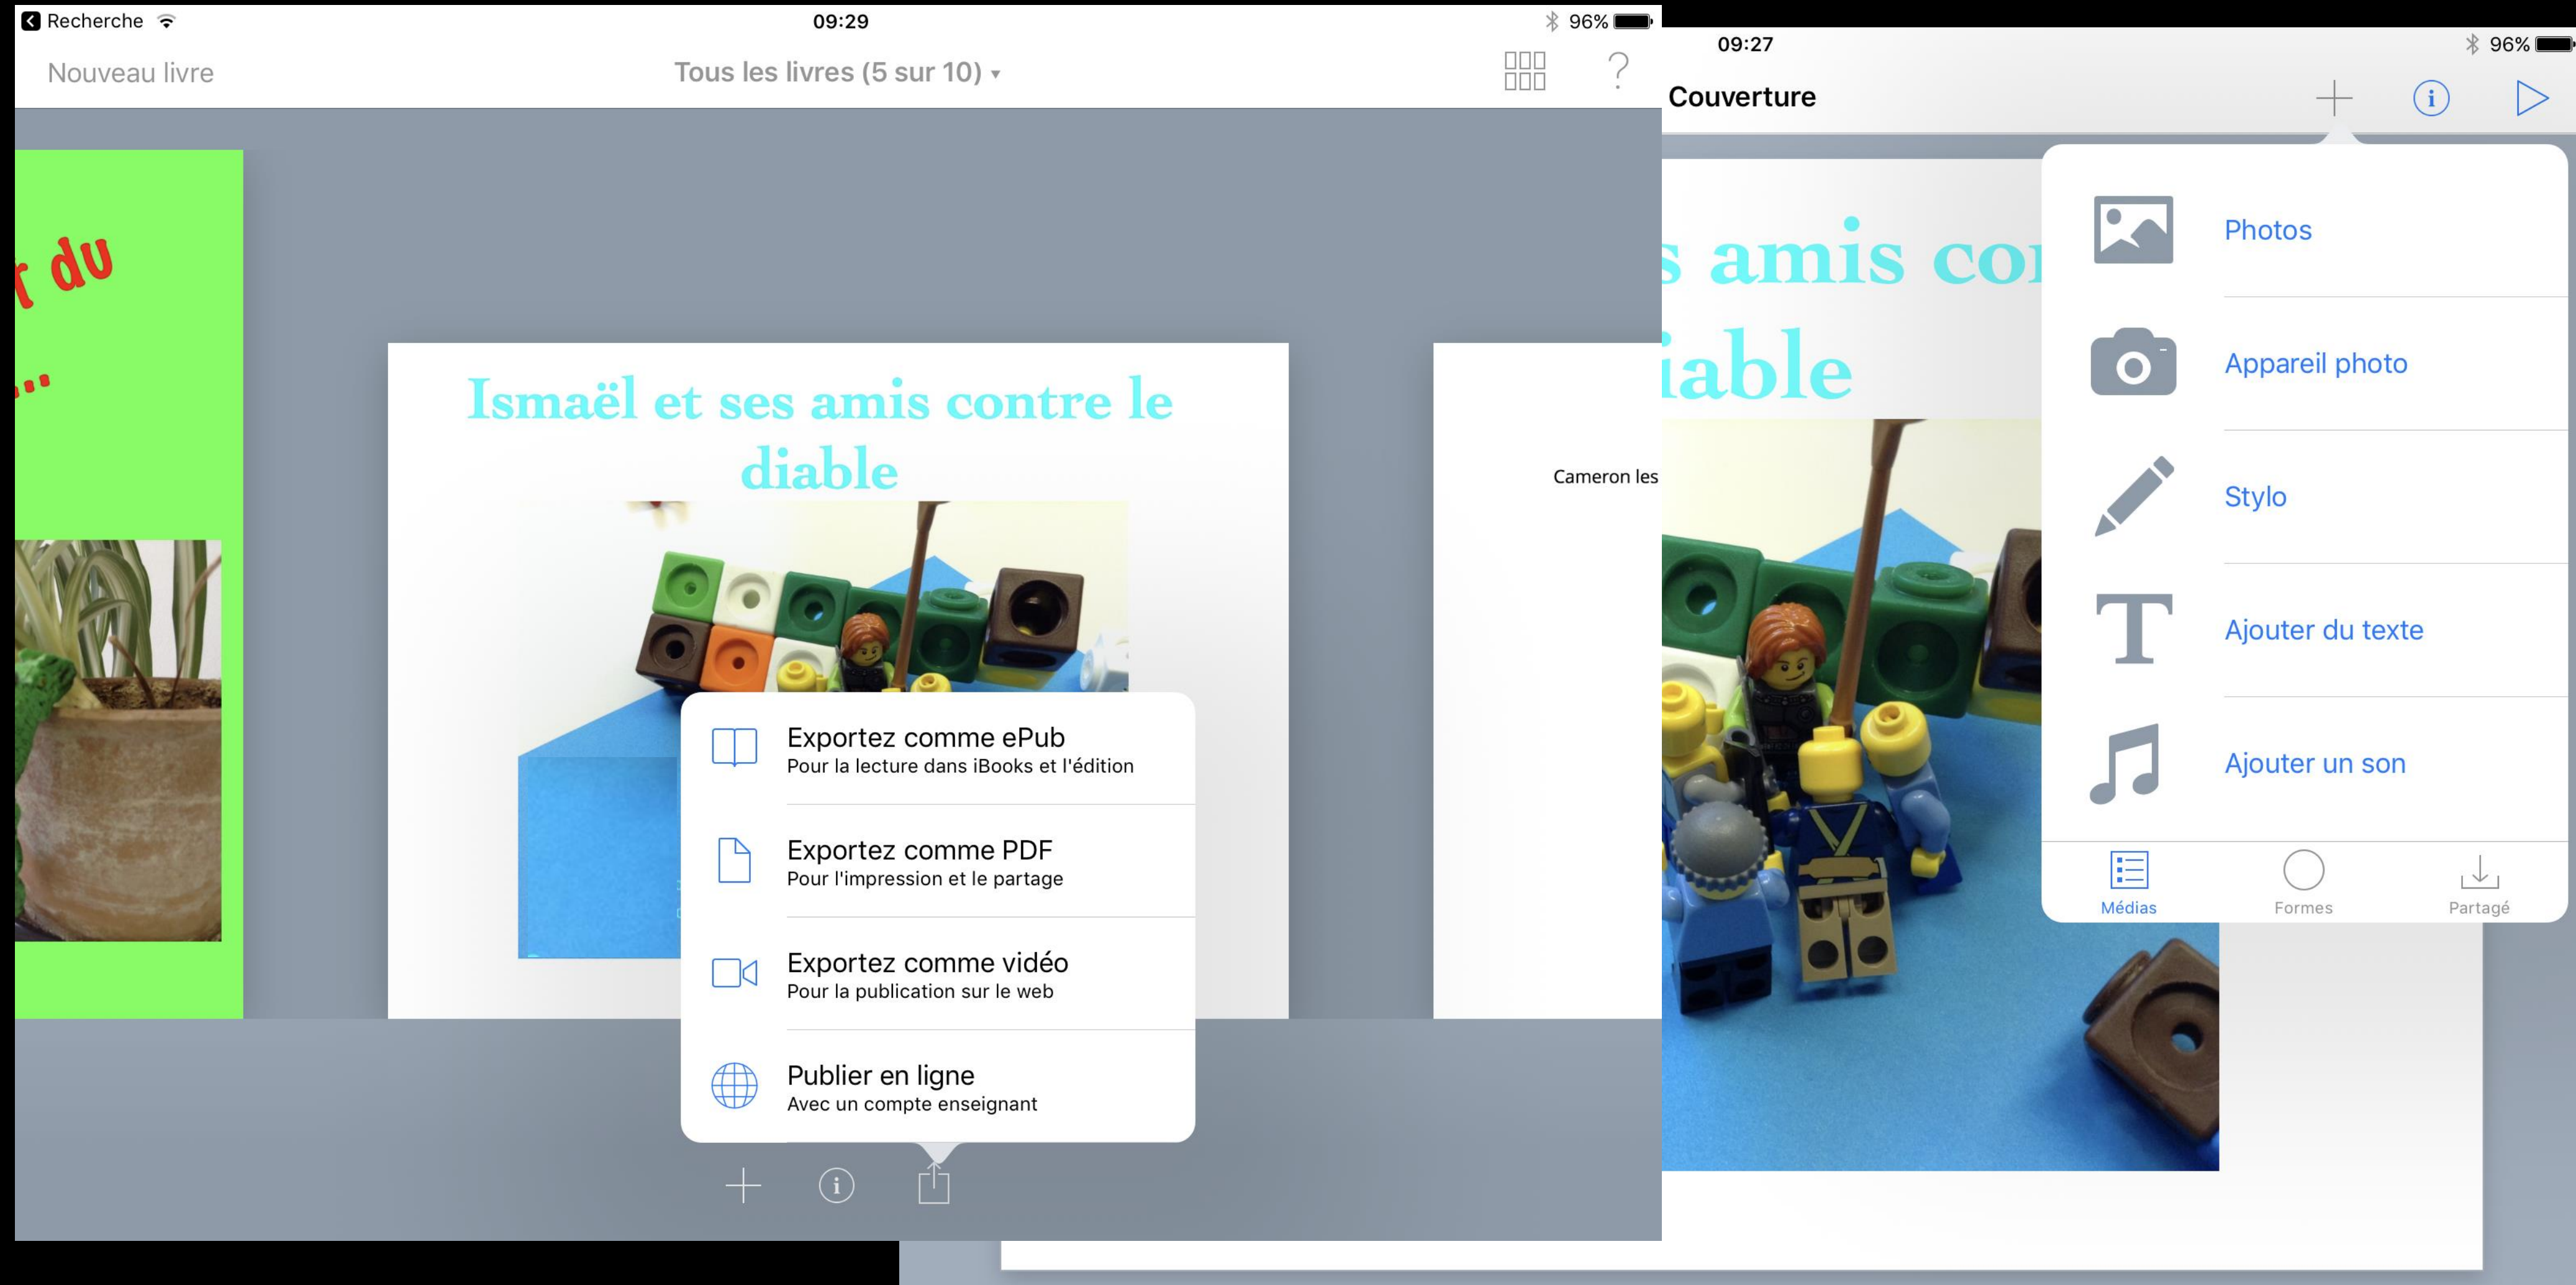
Recherche 09:29 96%

Nouveau livre

Tous les livres (5 sur 10) ▾

?

t du

...

Ismaël et ses amis contre le diable

Cameron les

Exportez comme ePub
Pour la lecture dans iBooks et l'édition

Exportez comme PDF
Pour l'impression et le partage

Exportez comme vidéo
Pour la publication sur le web

Publier en ligne
Avec un compte enseignant

09:27 96%

Couverture

s amis co

iable

Photos

Appareil photo

Stylo

Ajouter du texte

Ajouter un son

Médias

Formes

Partagé